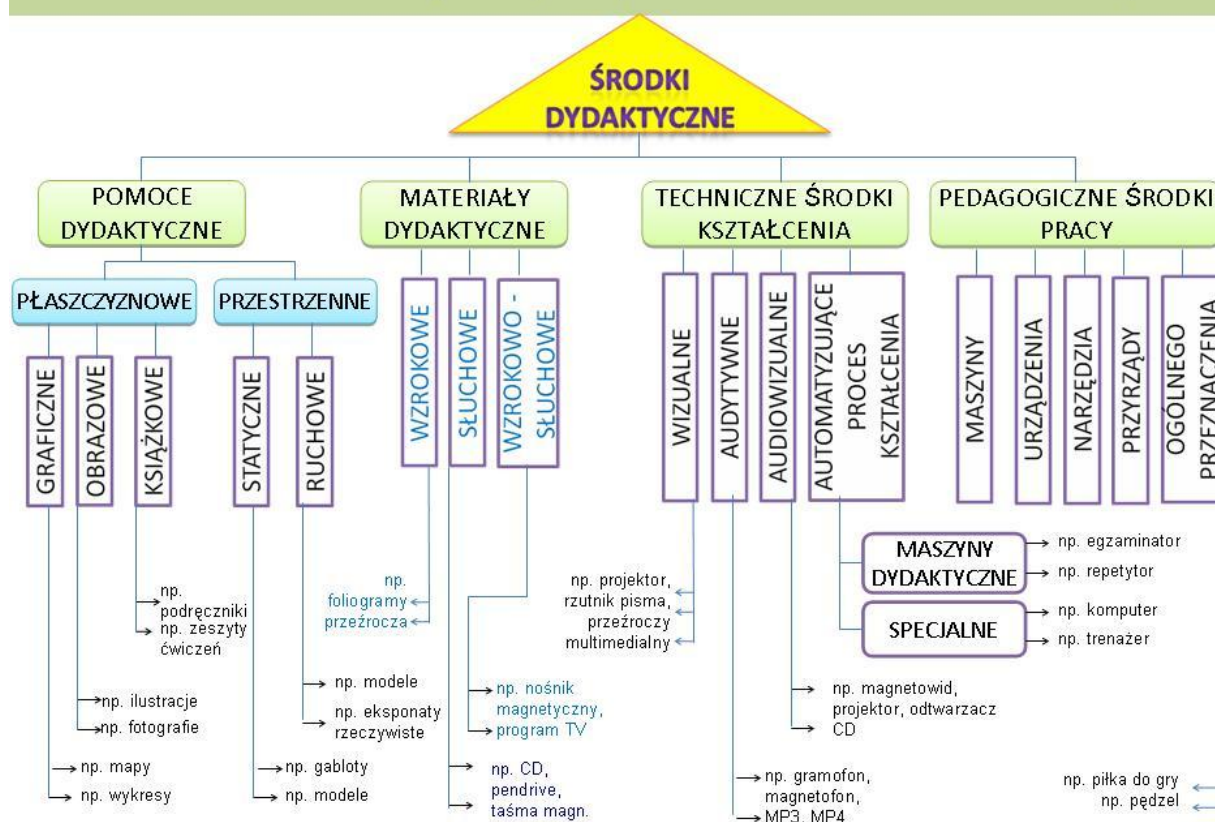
ŚRODKI DYDAKTYCZNE

POMOCE DYDAKTYCZNE

PŁASZCZYZNOWE

GRAFICZNE

np. mapy
np. wykresy

OBRAZOWE

np. ilustracje
np. fotografie

KSIĄŻKOWE

np. podręczniki
np. zeszyty ćwiczeń

PRZESTRZENNE

STATYCZNE

np. gabloty
np. modele

RUCHOWE

np. modele
np. eksponaty rzeczywiste

MATERIAŁY DYDAKTYCZNE

WZROKOWE

np. foliogramy
przeźrocza

SŁUCHOWE

np. CD, pendrive, taśma magn.

WZROKOWO - SŁUCHOWE

np. nośnik magnetyczny, program TV

TECHNICZNE ŚRODKI KSZTAŁCENIA

WIZUALNE

np. projektor, rzutnik pisma, przeźroczy multimedialny

AUDYTYWNE

np. gramofon, magnetofon, MP3, MP4

AUDIOWIZUALNE

np. magnetowid, projektor, odtwarzacz CD

AUTOMATYZUJĄCE PROCES KSZTAŁCENIA

MASZYNY DYDAKTYCZNE

np. egzaminator
np. repetytor

SPECJALNE

np. komputer
np. trenażer

PEDAGOGICZNE ŚRODKI PRACY

MASZYNY

URZĄDZENIA

NARZĘDZIA

PRZYRZĄDY

OGÓLNEGO PRZEZNACZENIA

np. piłka do gry
np. pędzel